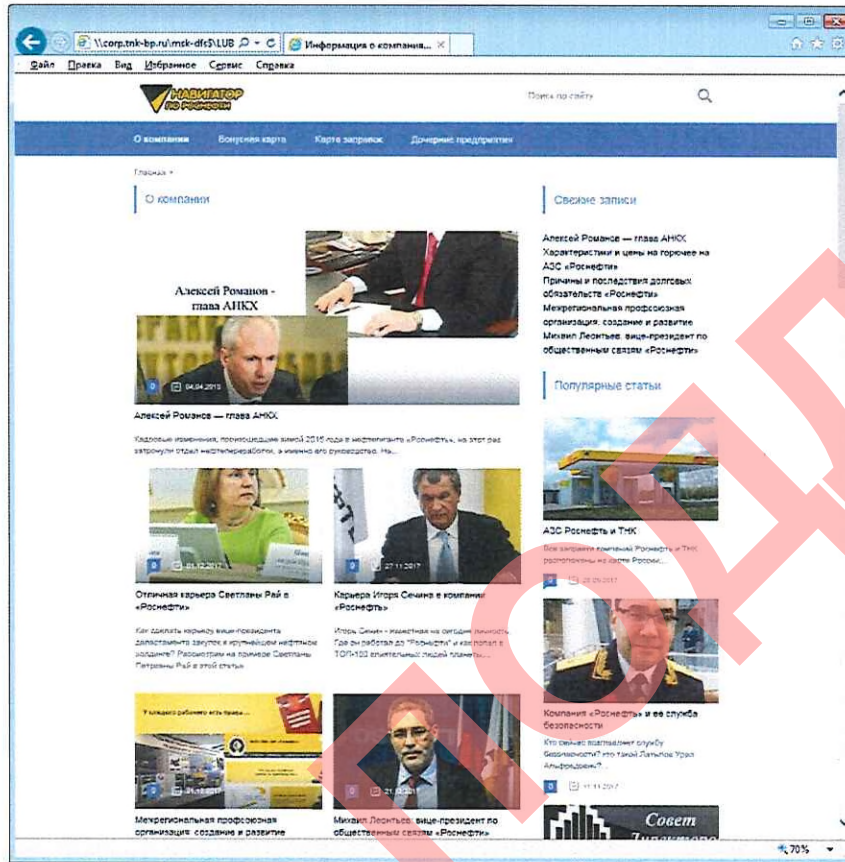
\\corp.tnk-bp.ru\msk-dfs\LUB
Информация о компания... ×

Файл Правка Вид Избранное Сервис Справка

НАВИГАТОР ПО РОСНЕФТИ

Поиск по сайту

О компании Бонусная карта Карта заправок Дочерние предприятия

Главная »

О компании

Алексей Романов - глава АНКХ

04.04.2013

Алексей Романов — глава АНКХ

Кадровые изменения, произошедшие зимой 2015 года в нефтегиганте «Роснефть», на этот раз затронули отдел нефтепереработки, а именно его руководство. На...

01.12.2017

Отличная карьера Светланы Рай в «Роснефти»

Как сделать карьеру вице-президента департамента закупок в крупнейшем нефтяном холдинге? Рассмотрим на примере Светланы Петровны Рай в этой статье

27.11.2017

Карьера Игоря Сечина в компании «Роснефть»

Игорь Сечин - известная на сегодня личность. Где он работал до «Роснефти» и как попал в ТОП-100 влиятельных людей планеты...

У каждого работника есть права...

21.12.2017

21.12.2017

Межрегиональная профсоюзная организация: создание и развитие

Михаил Леонтьев: вице-президент по общественным связям «Роснефти»

Свежие записи

Алексей Романов — глава АНКХ
Характеристики и цены на горючее на АЗС «Роснефти»
Причины и последствия долговых обязательств «Роснефти»
Межрегиональная профсоюзная организация: создание и развитие
Михаил Леонтьев: вице-президент по общественным связям «Роснефти»

Популярные статьи

АЗС Роснефть и ТНК

Все заправки компаний Роснефть и ТНК расположены на карте России...

28.09.2017

Компания «Роснефть» и ее служба безопасности

Кто сейчас возглавляет службу безопасности? кто такой Латыпов Урал Альфредович?

11.11.2017

Совет директоров

70%